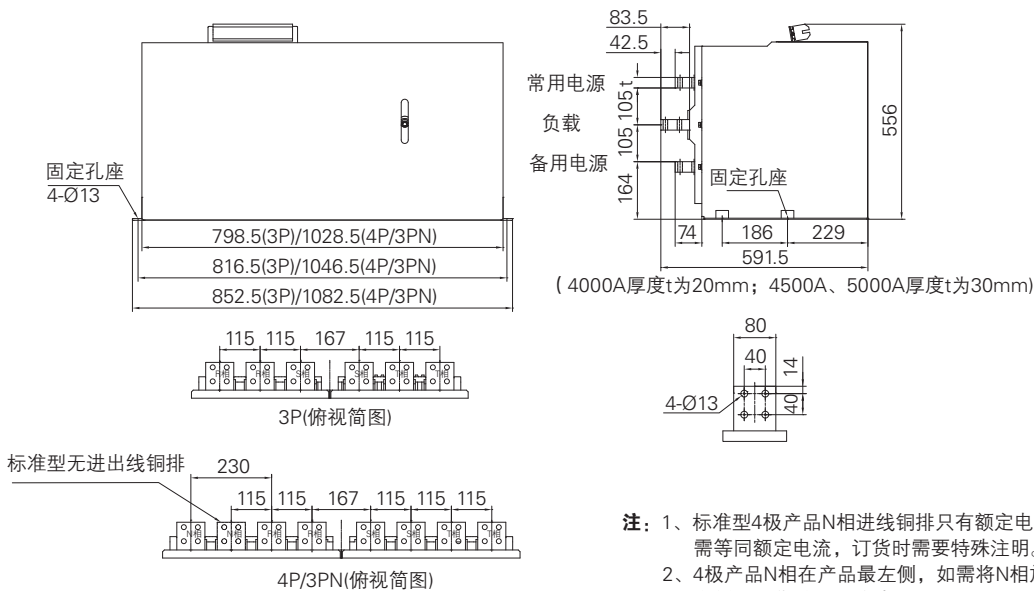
固定孔座
4-Ø13
798.5(3P)/1028.5(4P/3PN)
816.5(3P)/1046.5(4P/3PN)
852.5(3P)/1082.5(4P/3PN)

83.5
42.5
常用电源
负载
备用电源
105 t
105
164
固定孔座
556
74
186
229
591.5
( 4000A厚度t为20mm；4500A、5000A厚度t为30mm)

115 115 167 115 115
3P(俯视简图)

80
40
14
4-Ø13
40

标准型无进出线铜排
230
115 115 167 115 115 115
4P/3PN(俯视简图)

注：1、标准型4极产品N相进线铜排只有额定电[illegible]
需等同额定电流，订货时需要特殊注明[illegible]
2、4极产品N相在产品最左侧，如需将N相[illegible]